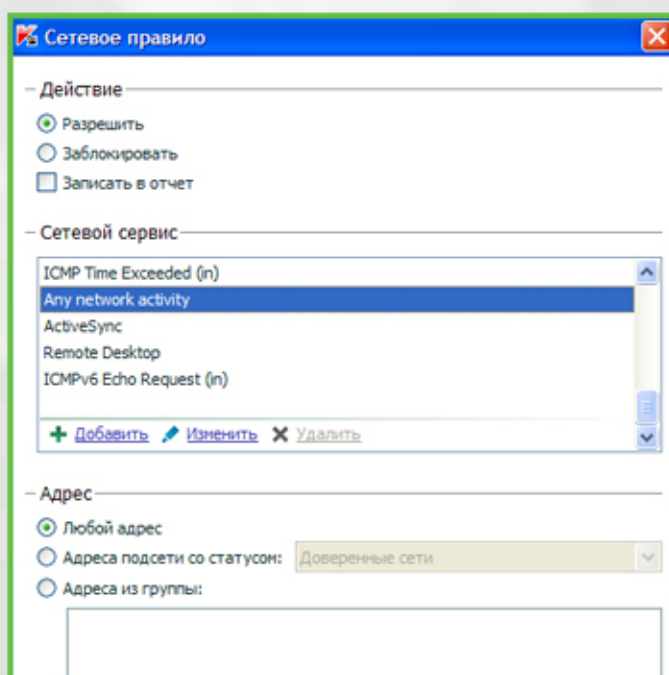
Сетевое правило

Действие

Разрешить

Заблокировать

Записать в отчет

Сетевой сервис

ICMP Time Exceeded (in)

Any network activity

ActiveSync

Remote Desktop

ICMPv6 Echo Request (in)

Добавить Изменить Удалить

Адрес

Любой адрес

Адреса подсети со статусом: Доверенные сети

Адреса из группы: